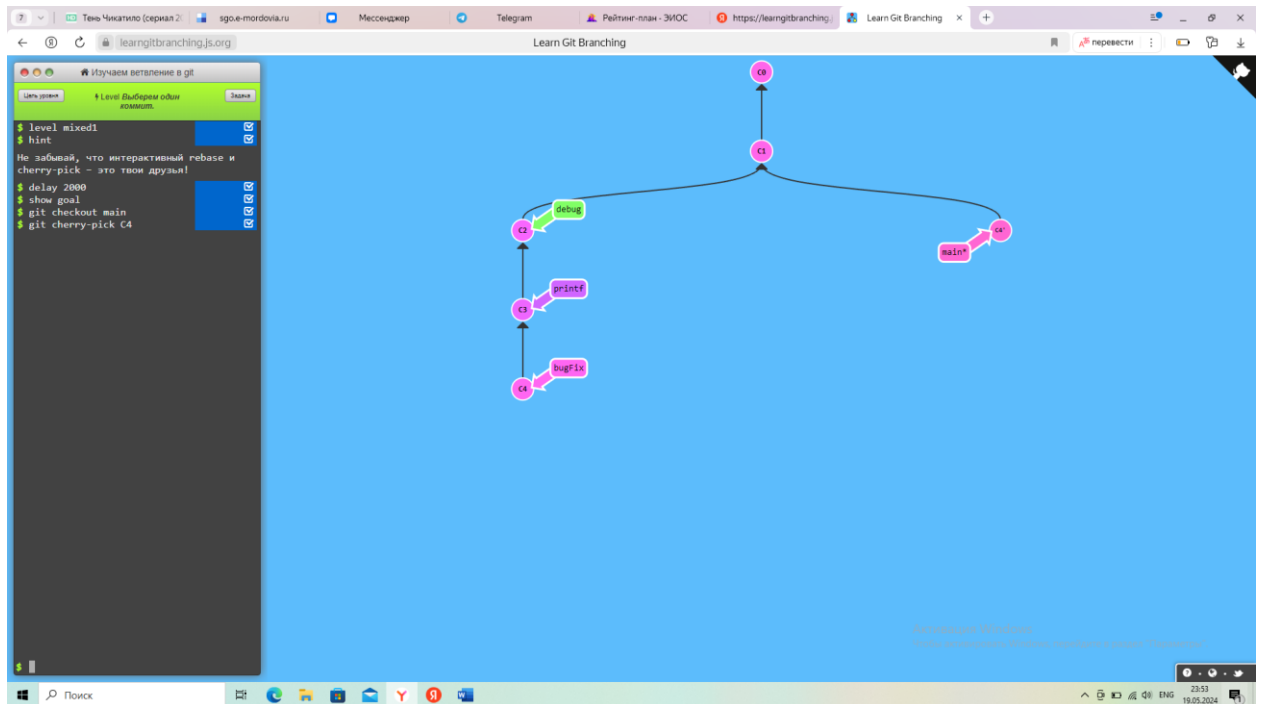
7 Тень Чикатило (сериал 2 sgo.e-mordovia.ru Мессенджер Telegram Рейтинг-план - ЭИОС https://learngitbranching. Learn Git Branching ×

learngitbranching.js.org Learn Git Branching перевести

Изучаем ветвление в git

Цель уровня Level Выберем один коммит. Задачи

$ level mixed1
$ hint
Не забывай, что интерактивный rebase и cherry-pick – это твои друзья!
$ delay 2000
$ show goal
$ git checkout main
$ git cherry-pick C4

$

C0
C1
C2 debug
C3 printf
C4 bugFix
main* C4'

Поиск

ENG 23:53 19.05.2024